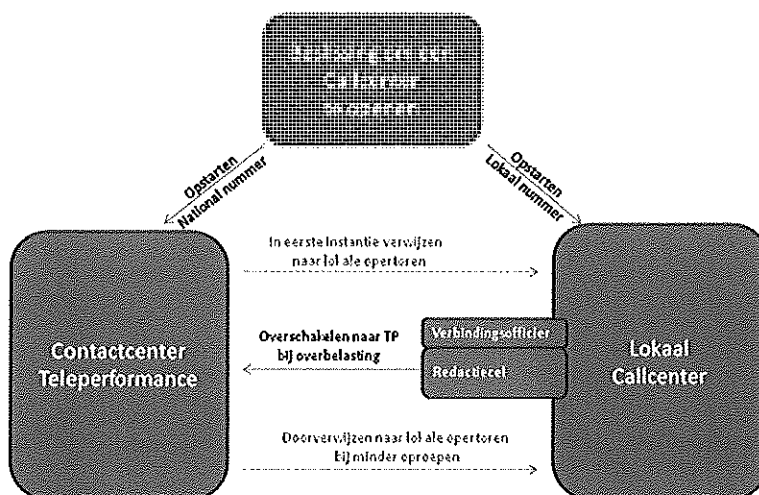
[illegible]

Opstarten National nummer

Opstarten Lokaal nummer

In eerste instantie verwijzen naar lokale operatoren

Contactcenter Teleperformance

Verbindingsofficier

Overschakelen naar TP bij overbelasting

Redactiecel

Lokaal Callcenter

Doorverwijzen naar lokale operatoren bij minder oproepen